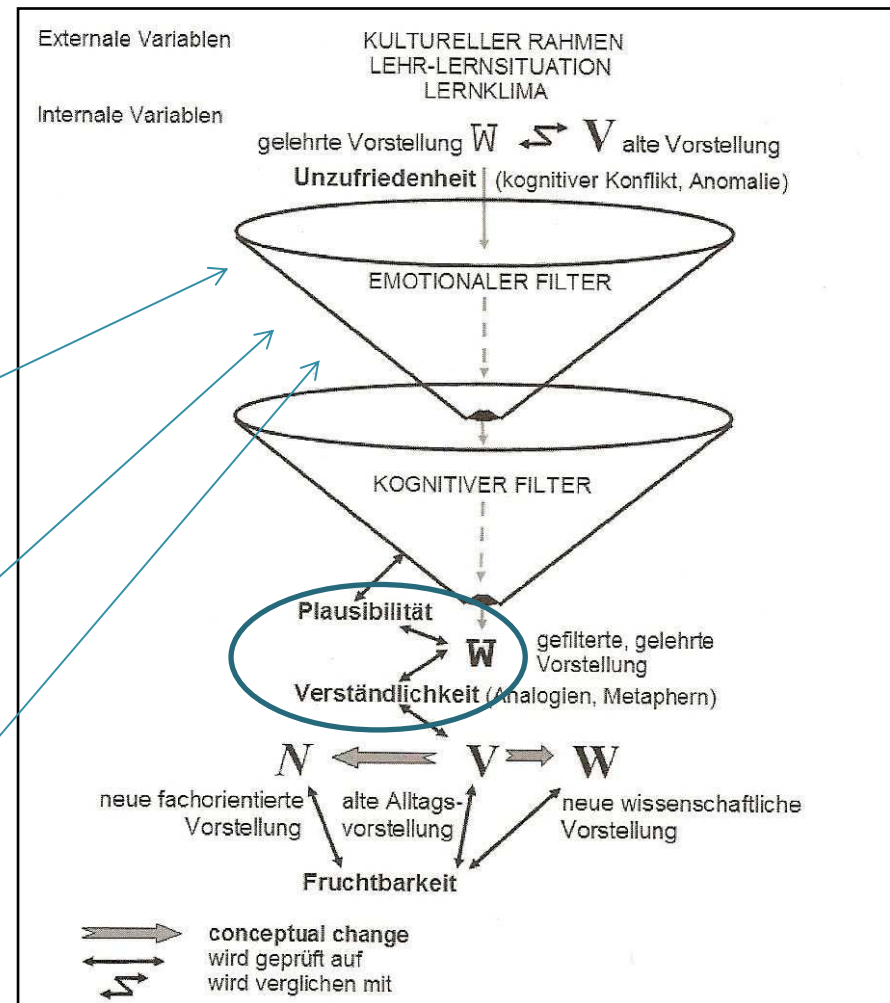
Externale Variablen

KULTURELLER RAHMEN
LEHR-LERNSITUATION
LERNKLIMA

Internale Variablen

gelehrte Vorstellung W V alte Vorstellung

Unzufriedenheit (kognitiver Konflikt, Anomalie)

EMOTIONALER FILTER

KOGNITIVER FILTER

Plausibilität

W gefilterte, gelehrte Vorstellung

Verständlichkeit (Analogien, Metaphern)

N V W

neue fachorientierte Vorstellung

alte Alltagsvorstellung

neue wissenschaftliche Vorstellung

Fruchtbarkeit

conceptual change
wird geprüft auf
wird verglichen mit